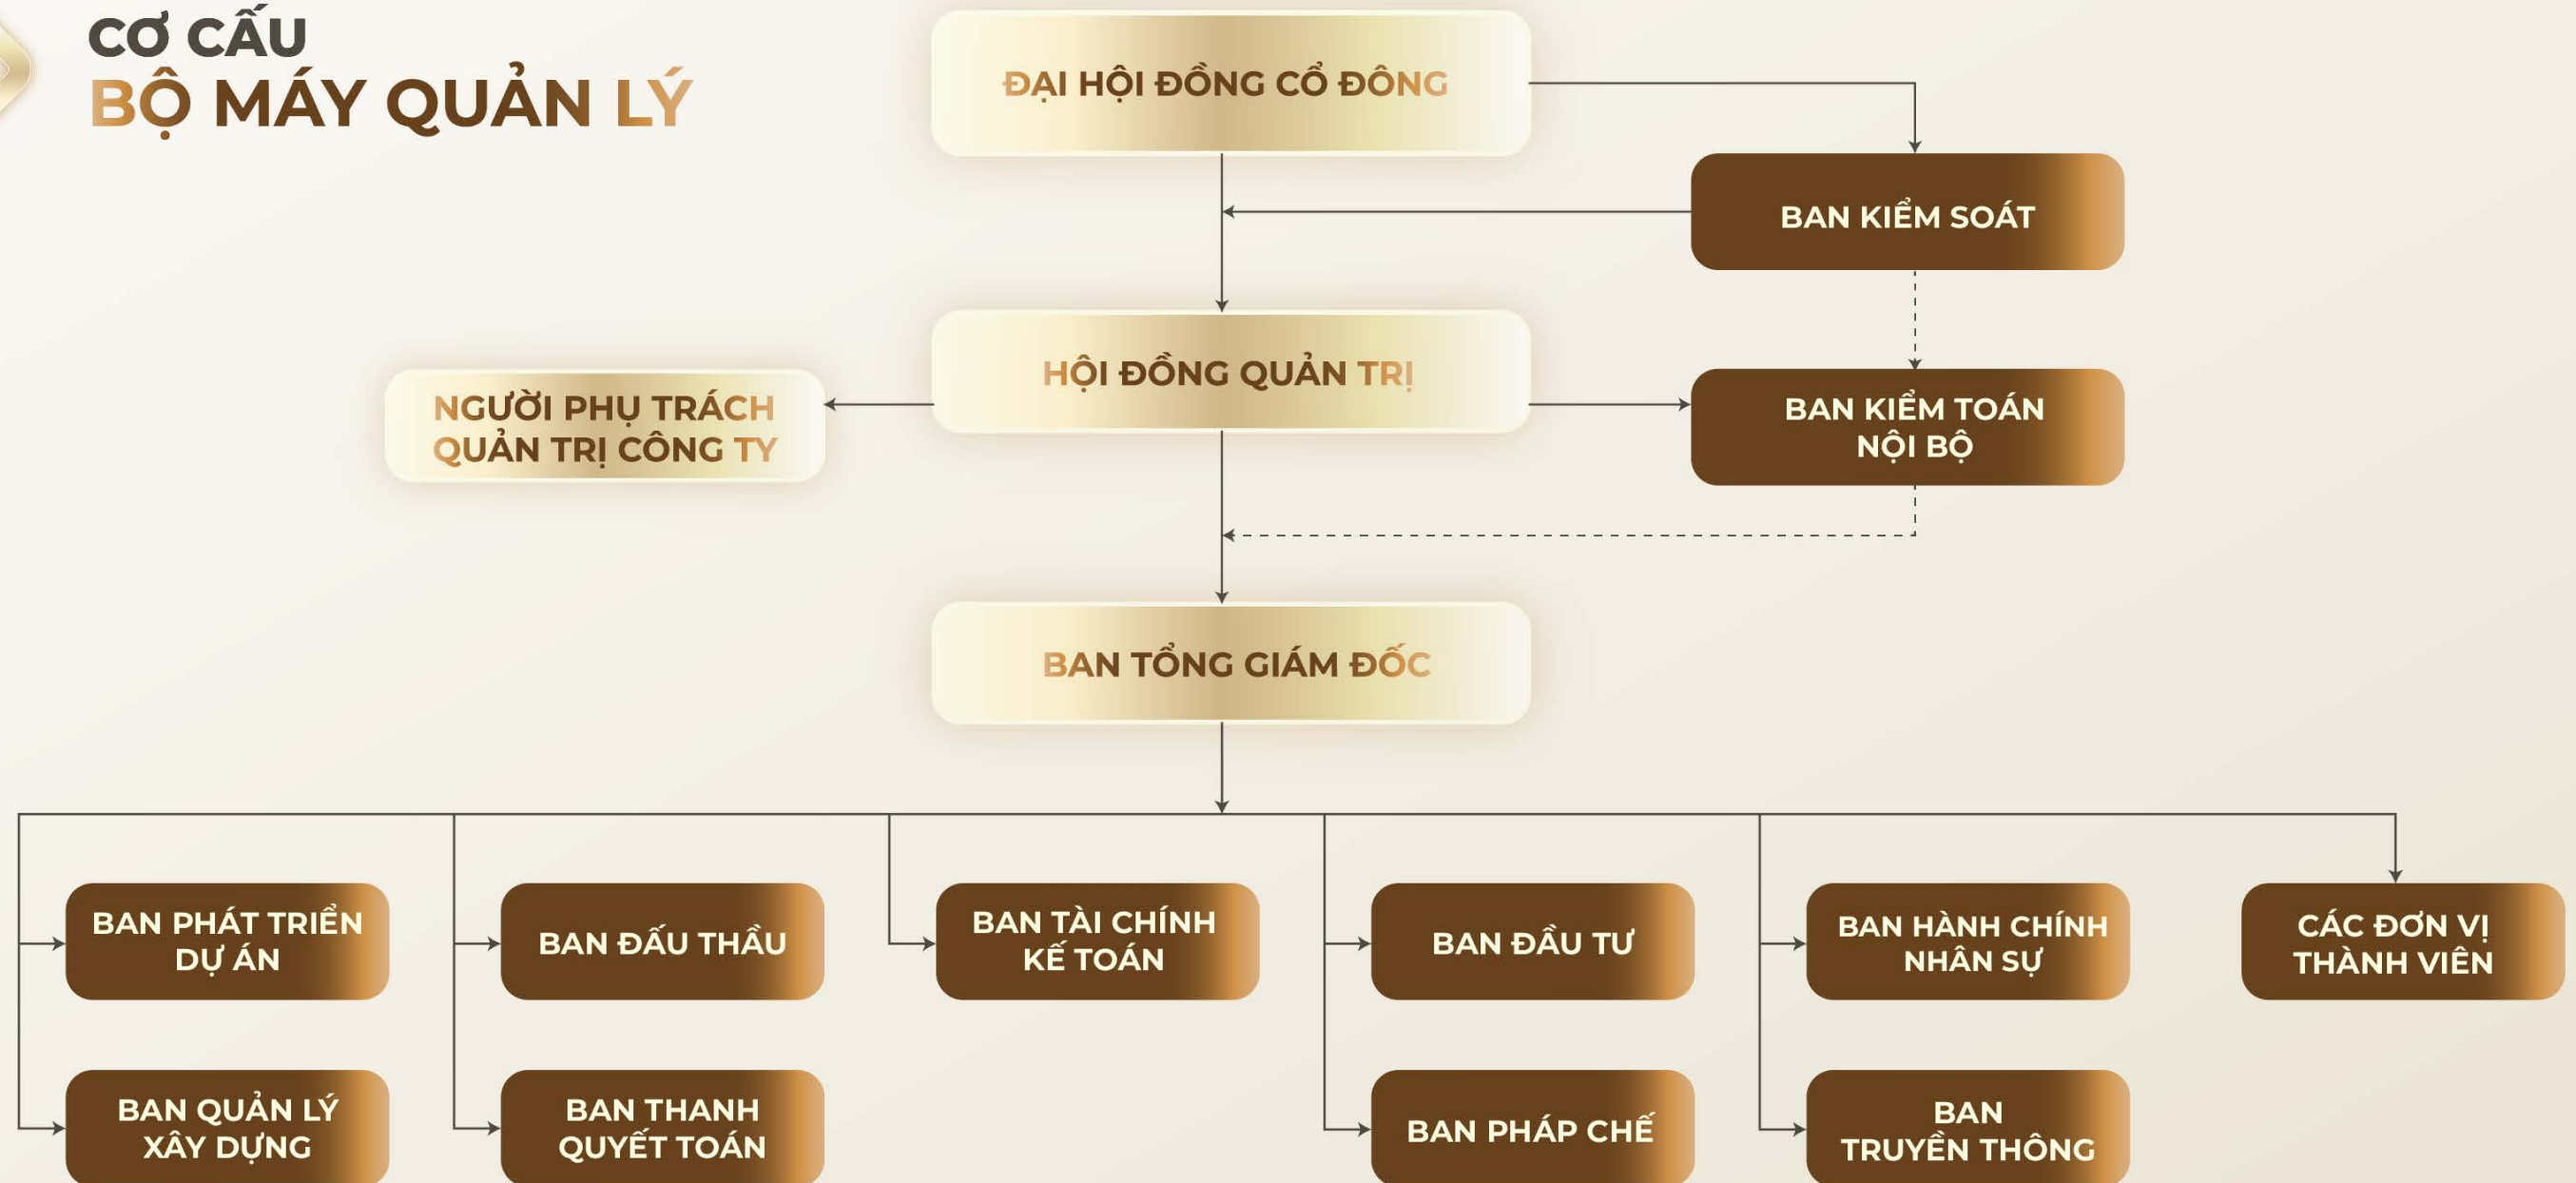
CƠ CẤU
BỘ MÁY QUẢN LÝ

ĐẠI HỘI ĐỒNG CỔ ĐÔNG

BAN KIỂM SOÁT

HỘI ĐỒNG QUẢN TRỊ

NGƯỜI PHỤ TRÁCH QUẢN TRỊ CÔNG TY

BAN KIỂM TOÁN NỘI BỘ

BAN TỔNG GIÁM ĐỐC

BAN PHÁT TRIỂN DỰ ÁN

BAN ĐẤU THẦU

BAN TÀI CHÍNH KẾ TOÁN

BAN ĐẦU TƯ

BAN HÀNH CHÍNH NHÂN SỰ

CÁC ĐƠN VỊ THÀNH VIÊN

BAN QUẢN LÝ XÂY DỰNG

BAN THANH QUYẾT TOÁN

BAN PHÁP CHẾ

BAN TRUYỀN THÔNG